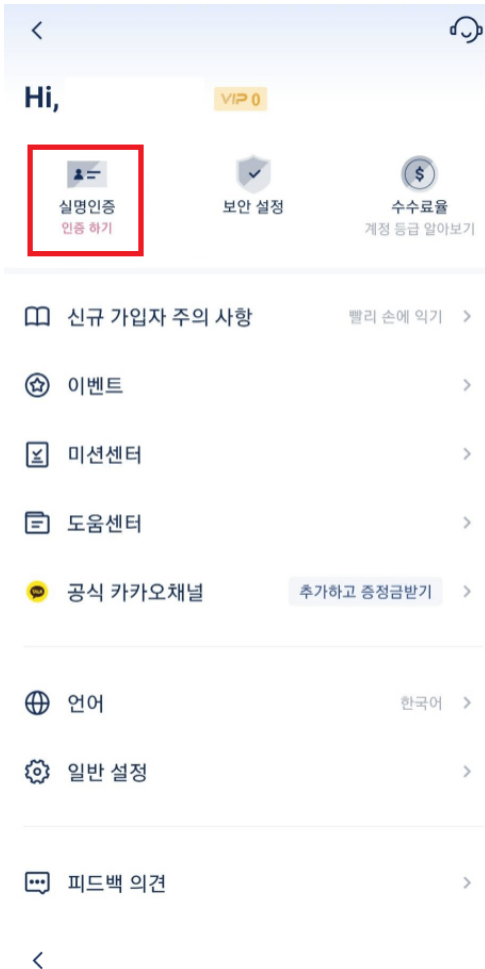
Hi,

VIP 0

실명인증
인증 하기

보안 설정

수수료율
계정 등급 알아보기

신규 가입자 주의 사항 빨리 손에 익기

이벤트

미션센터

도움센터

TALK 공식 카카오채널 추가하고 증정금받기

언어 한국어

일반 설정

피드백 의견